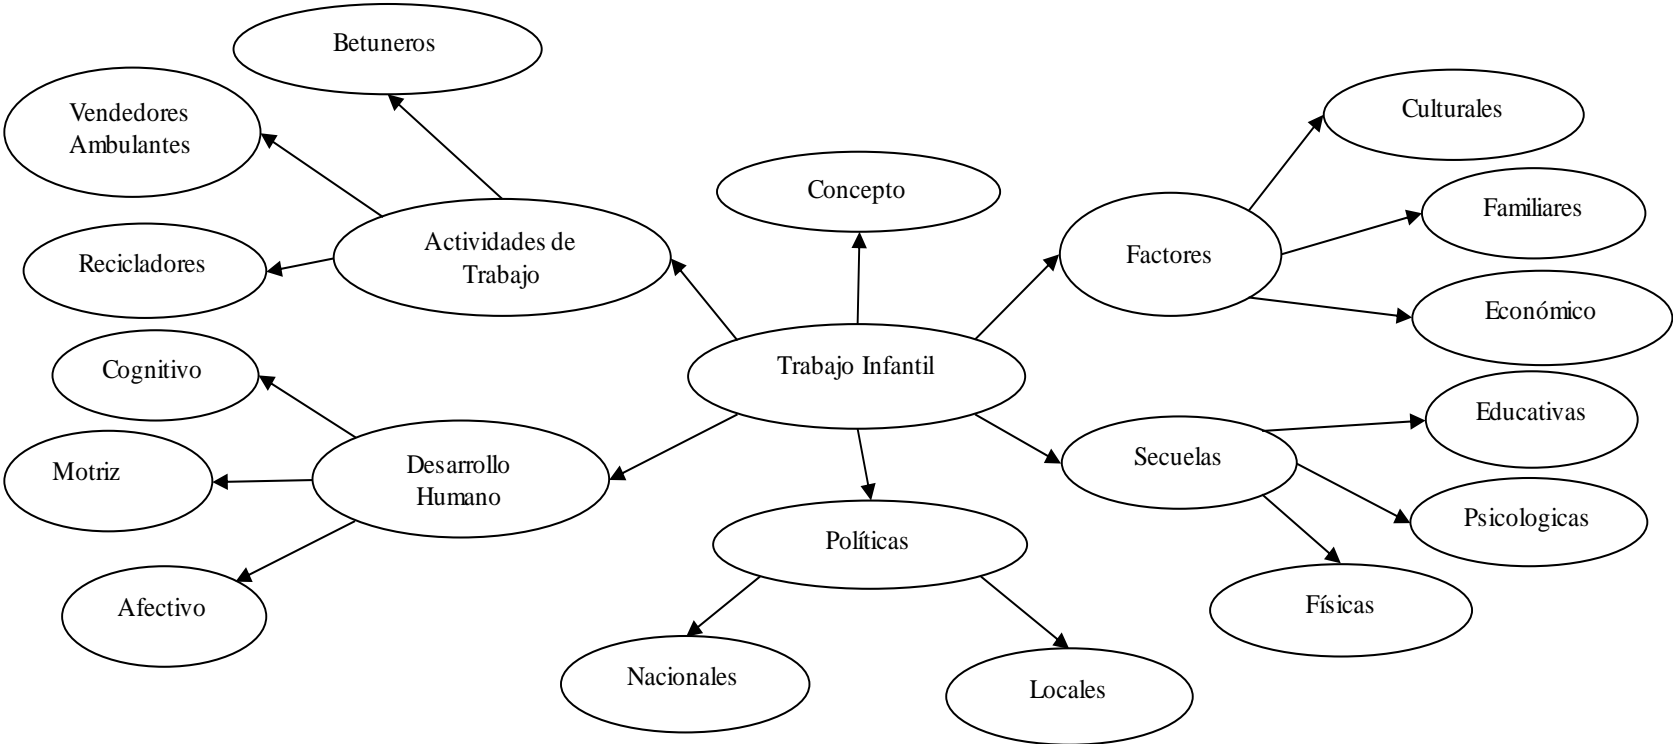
Betuneros

Vendedores Ambulantes

Concepto

Culturales

Familiares

Actividades de Trabajo

Recicladores

Factores

Económico

Cognitivo

Trabajo Infantil

Educativas

Motriz

Desarrollo Humano

Secuelas

Psicologicas

Políticas

Afectivo

Físicas

Nacionales

Locales